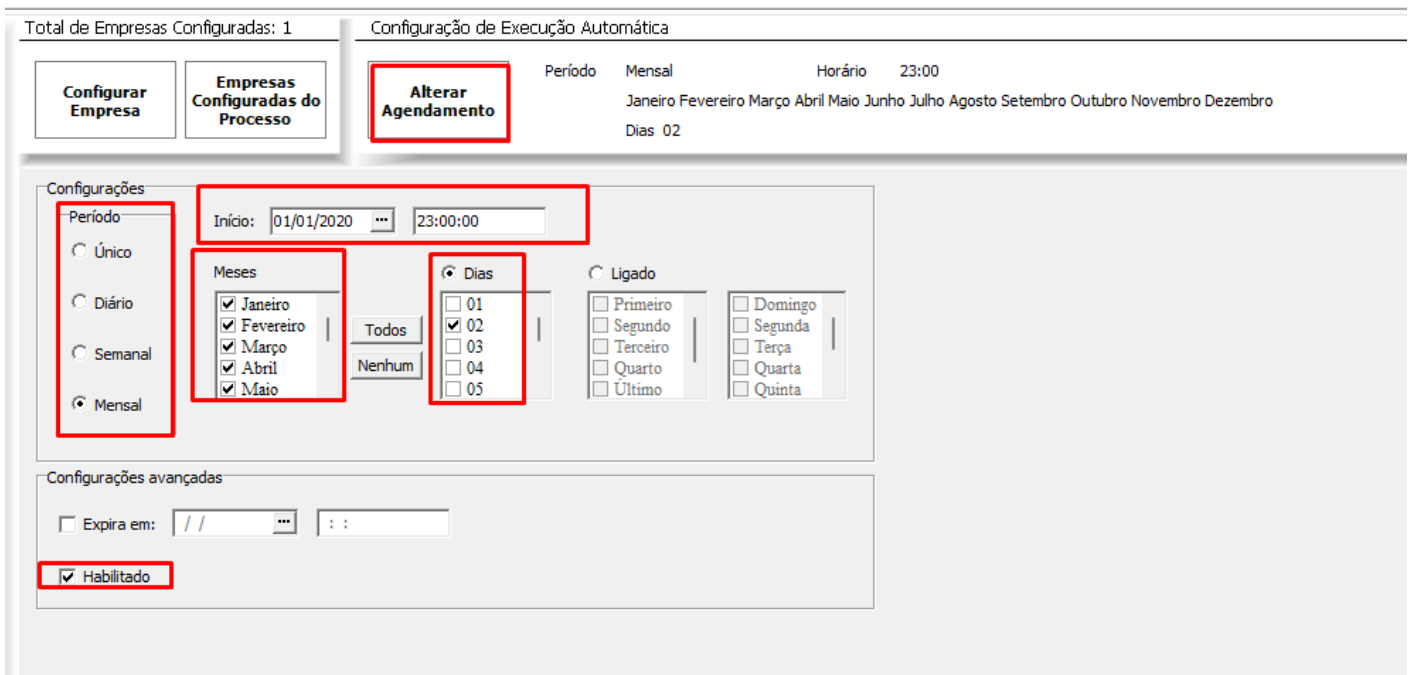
Total de Empresas Configuradas: 1

Configurar Empresa

Empresas Configuradas do Processo

Configuração de Execução Automática

Alterar Agendamento

Período Mensal Horário 23:00

Janeiro Fevereiro Março Abril Maio Junho Julho Agosto Setembro Outubro Novembro Dezembro

Dias 02

Configurações

Período

Único

Diário

Semanal

Mensal

Início: 01/01/2020 23:00:00

Meses

Janeiro
Fevereiro
Março
Abril
Maio

Todos

Nenhum

Dias

01
02
03
04
05

Ligado

Primeiro
Segundo
Terceiro
Quarto
Último

Domingo
Segunda
Terça
Quarta
Quinta

Configurações avançadas

Expira em: / / : :

Habilitado